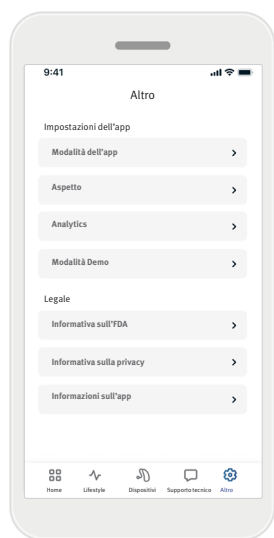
9:41

Altro

Impostazioni dell'app

Modalità dell'app >

Aspetto >

Analytics >

Modalità Demo >

Legale

Informativa sull'FDA >

Informativa sulla privacy >

Informazioni sull'app >

Home Lifestyle Dispositivi Supporto tecnico Altro